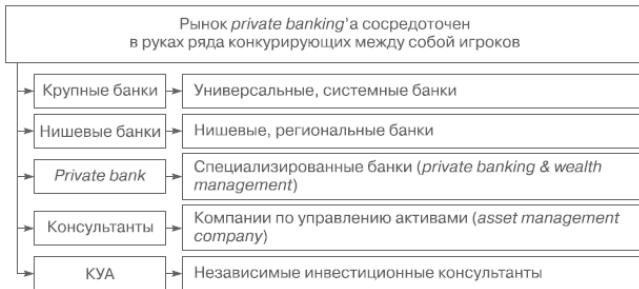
Рынок private banking'а сосредоточен в руках ряда конкурирующих между собой игроков

Крупные банки

Универсальные, системные банки

Нишевые банки

Нишевые, региональные банки

Private bank

Специализированные банки (private banking & wealth management)

Консультанты

Компании по управлению активами (asset management company)

КУА

Независимые инвестиционные консультанты